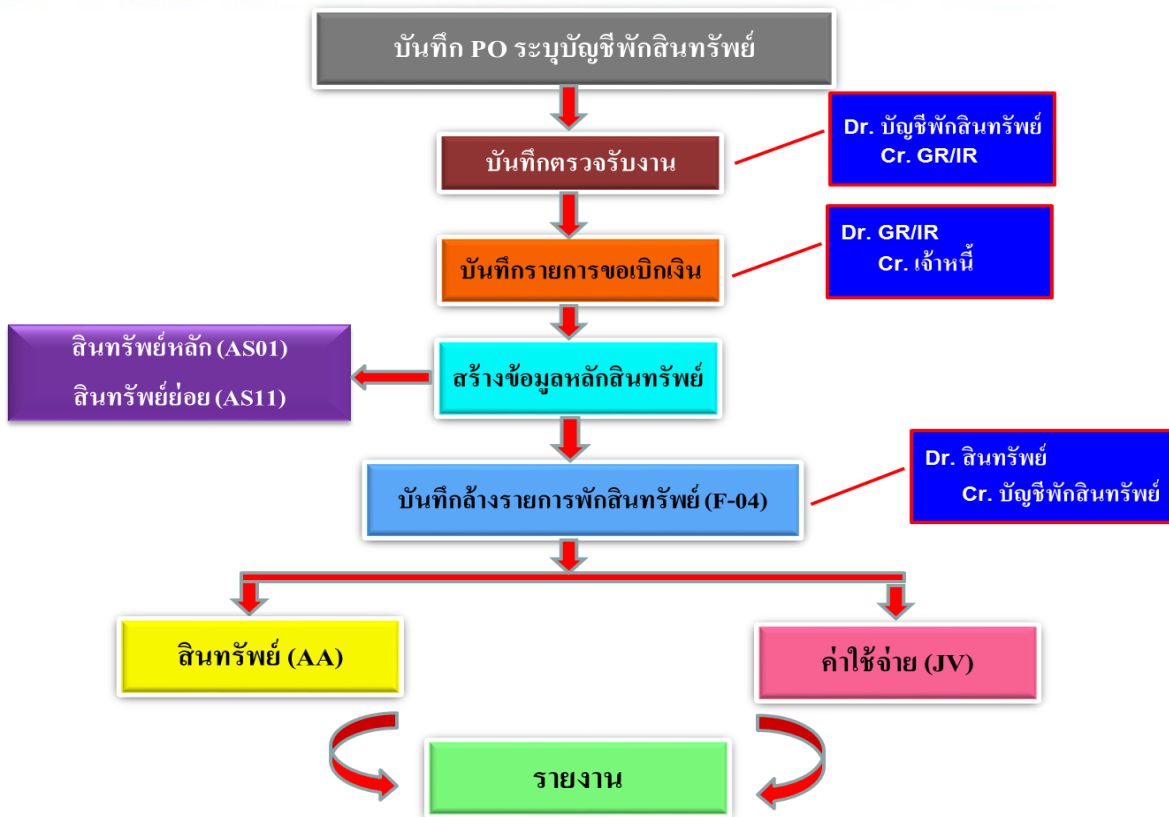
บันทึก PO ระบุบัญชีพักสินทรัพย์

บันทึกตรวจรับงาน

Dr. บัญชีพักสินทรัพย์
Cr. GR/IR

บันทึกรายการขอเบิกเงิน

Dr. GR/IR
Cr. เจ้าหนี้

สินทรัพย์หลัก (AS01)
สินทรัพย์ย่อย (AS11)

สร้างข้อมูลหลักสินทรัพย์

บันทึกล้างรายการพักสินทรัพย์ (F-04)

Dr. สินทรัพย์
Cr. บัญชีพักสินทรัพย์

สินทรัพย์ (AA)

ค่าใช้จ่าย (JV)

รายงาน